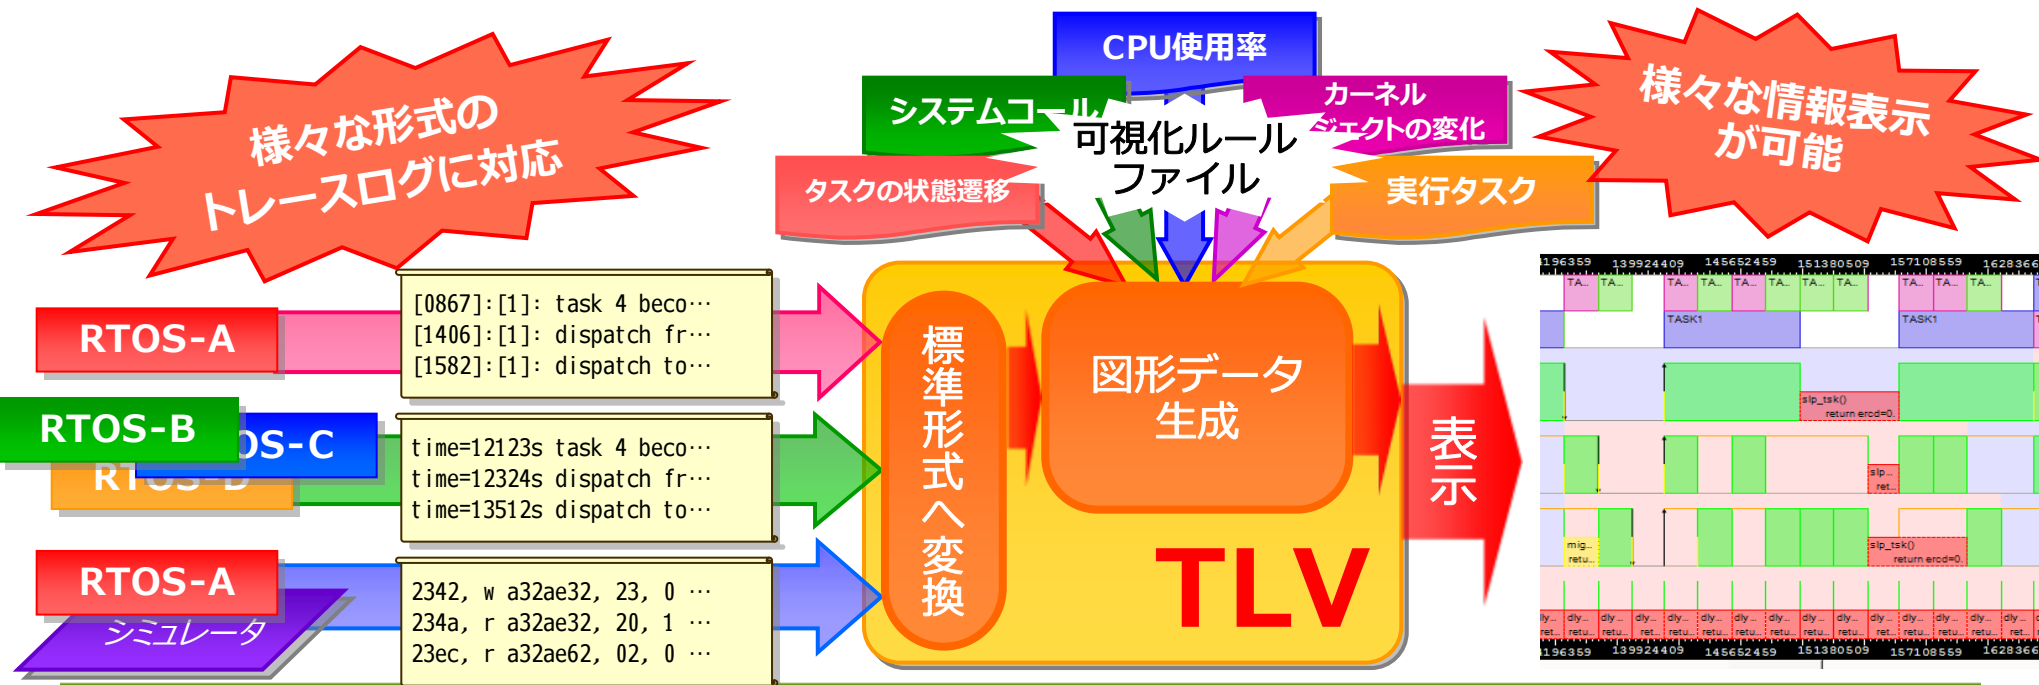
様々な形式のトレースログに対応

CPU使用率

システムコール

カーネルオブジェクトの変化

可視化ルールファイル

タスクの状態遷移

実行タスク

様々な情報表示が可能

RTOS-A

[0867]:[1]: task 4 beco…
[1406]:[1]: dispatch fr…
[1582]:[1]: dispatch to…

RTOS-B

RTOS-C

RTOS-D

time=12123s task 4 beco…
time=12324s dispatch fr…
time=13512s dispatch to…

RTOS-A

シミュレータ

2342, w a32ae32, 23, 0 …
234a, r a32ae32, 20, 1 …
23ec, r a32ae62, 02, 0 …

標準形式へ変換

図形データ生成

TLV

表示

196359 139924409 145652459 151380509 157108559 1628366

TA… TA… TA… TA… TA… TA… TA… TA… TA… TA… TA…

TASK1 TASK1

slp_tsk()
return ercd=0.

slp…
ret…

mig…
retu…

slp_tsk()
return ercd=0.

dly… dly… dly… dly… dly… dly… dly… dly… dly… dly… dly… dly… dly… dly… dly…
ret… retu… retu… ret… retu… retu… retu… retu… retu… retu… ret… retu… retu… retu… ret…

196359 139924409 145652459 151380509 157108559 1628366